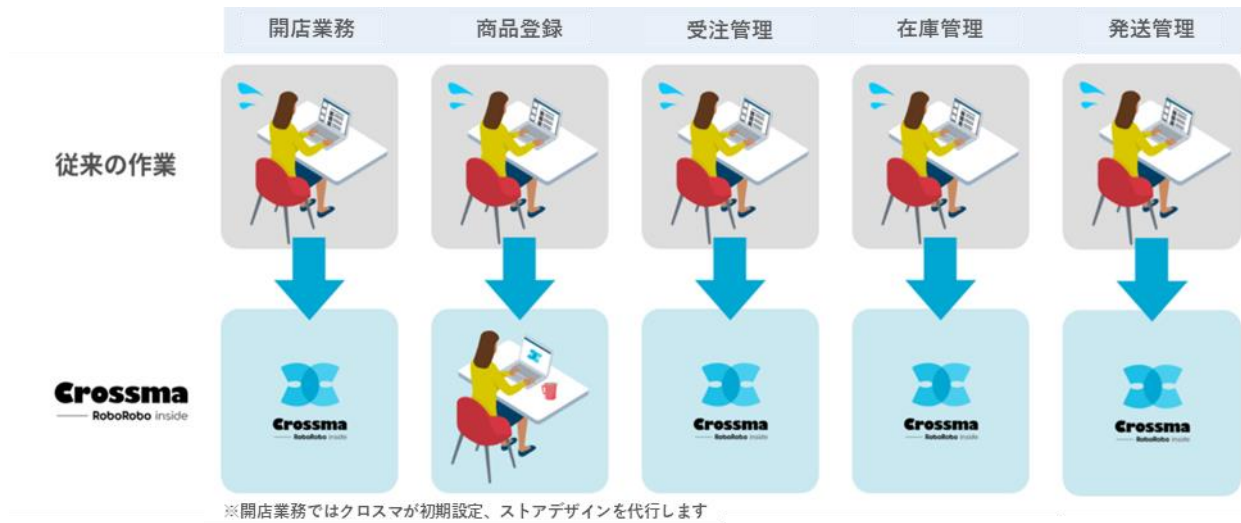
| | 開店業務 | 商品登録 | 受注管理 | 在庫管理 | 発送管理 |
|---|---|---|---|---|---|
| 従来の作業 | | | | | |
| Crossma RoboRobo inside | Crossma RoboRobo inside | | Crossma RoboRobo inside | Crossma RoboRobo inside | Crossma RoboRobo inside |

※開店業務ではクロスマが初期設定、ストアデザインを代行します